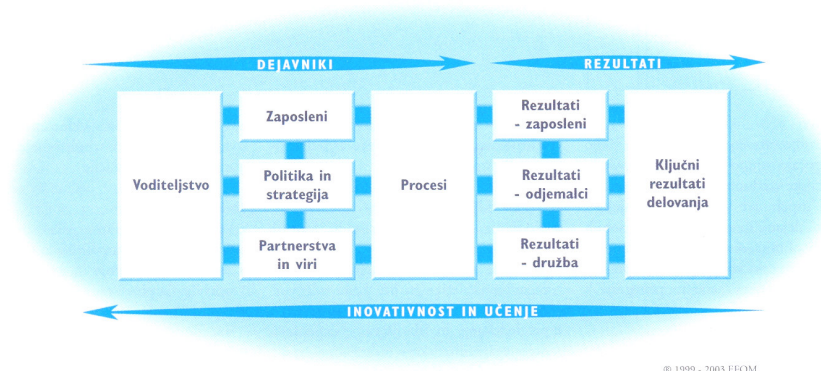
DEJAVNIKI

REZULTATI

Voditeljstvo

Zaposleni

Politika in strategija

Partnerstva in viri

Procesi

Rezultati - zaposleni

Rezultati - odjemalci

Rezultati - družba

Ključni rezultati delovanja

INOVATIVNOST IN UČENJE

© 1999 - 2003 EFQM